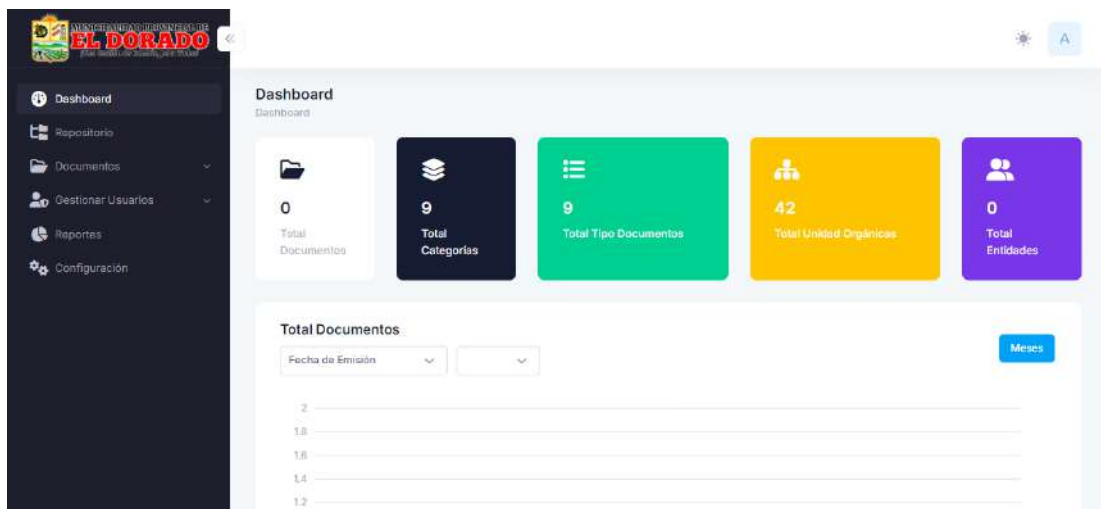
MUNICIPALIDAD PROVINCIAL DE
EL DORADO
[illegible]

«

A

Dashboard
Repositorio
Documentos
Gestionar Usuarios
Reportes
Configuración

Dashboard
Dashboard

0
Total Documentos

9
Total Categorías

9
Total Tipo Documentos

42
Total Unidad Orgánicas

0
Total Entidades

Total Documentos

Fecha de Emisión

Meses

2
1.8
1.6
1.4
1.2